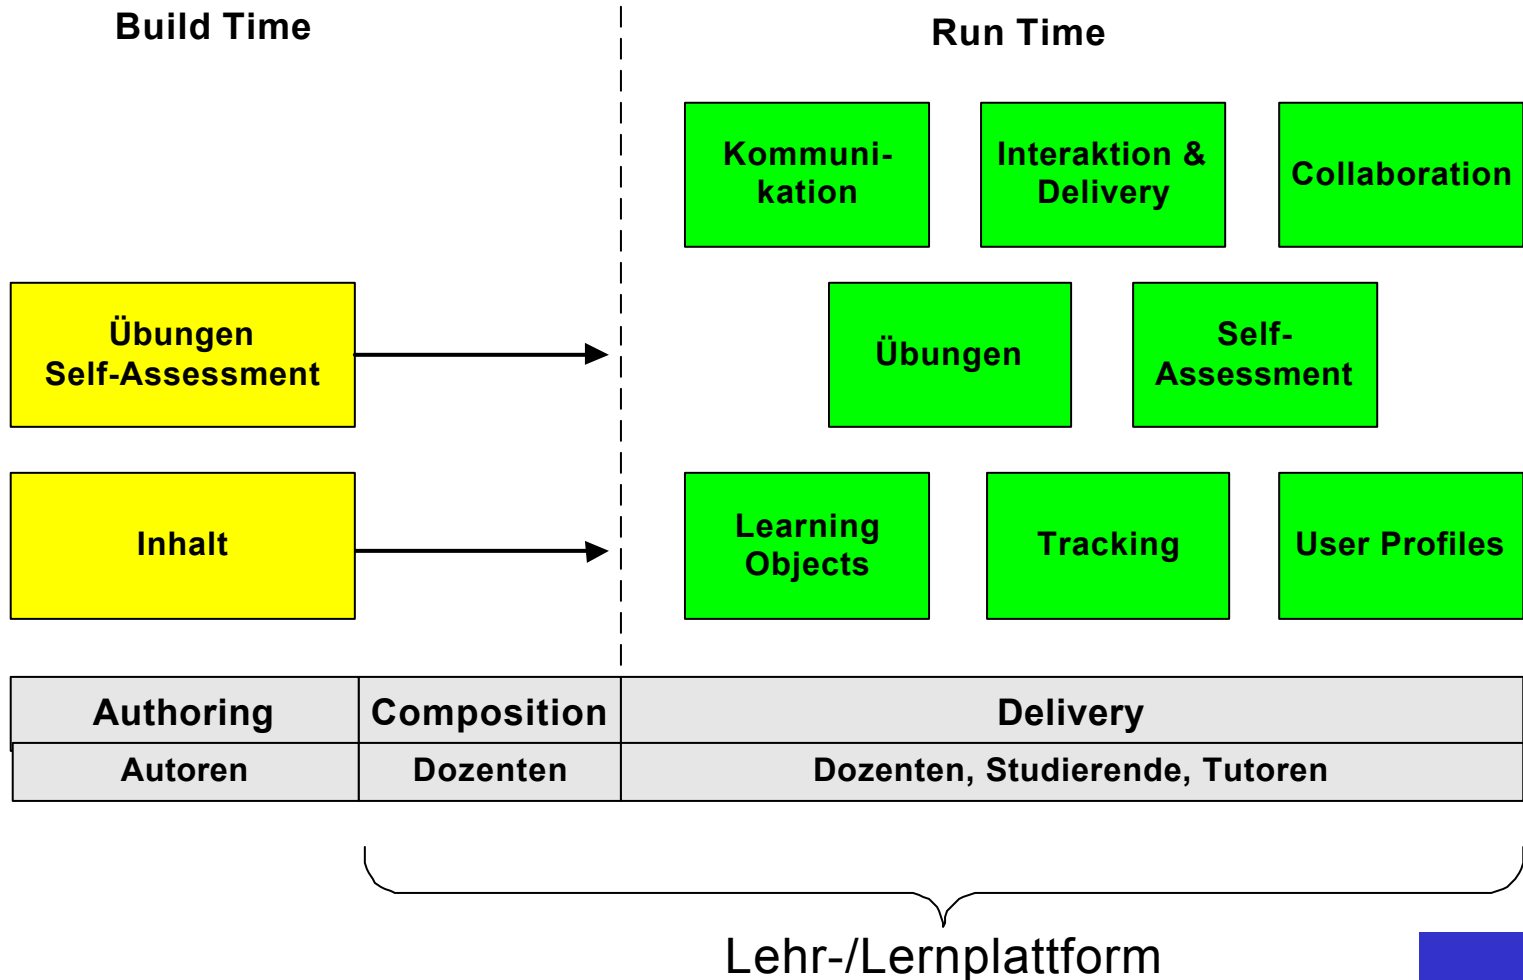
Build Time

Run Time

Kommunikation

Interaktion & Delivery

Collaboration

Übungen
Self-Assessment

Übungen

Self-Assessment

Inhalt

Learning Objects

Tracking

User Profiles

| Authoring | Composition | Delivery |
|---|---|---|
| Autoren | Dozenten | Dozenten, Studierende, Tutoren |

Lehr-/Lernplattform